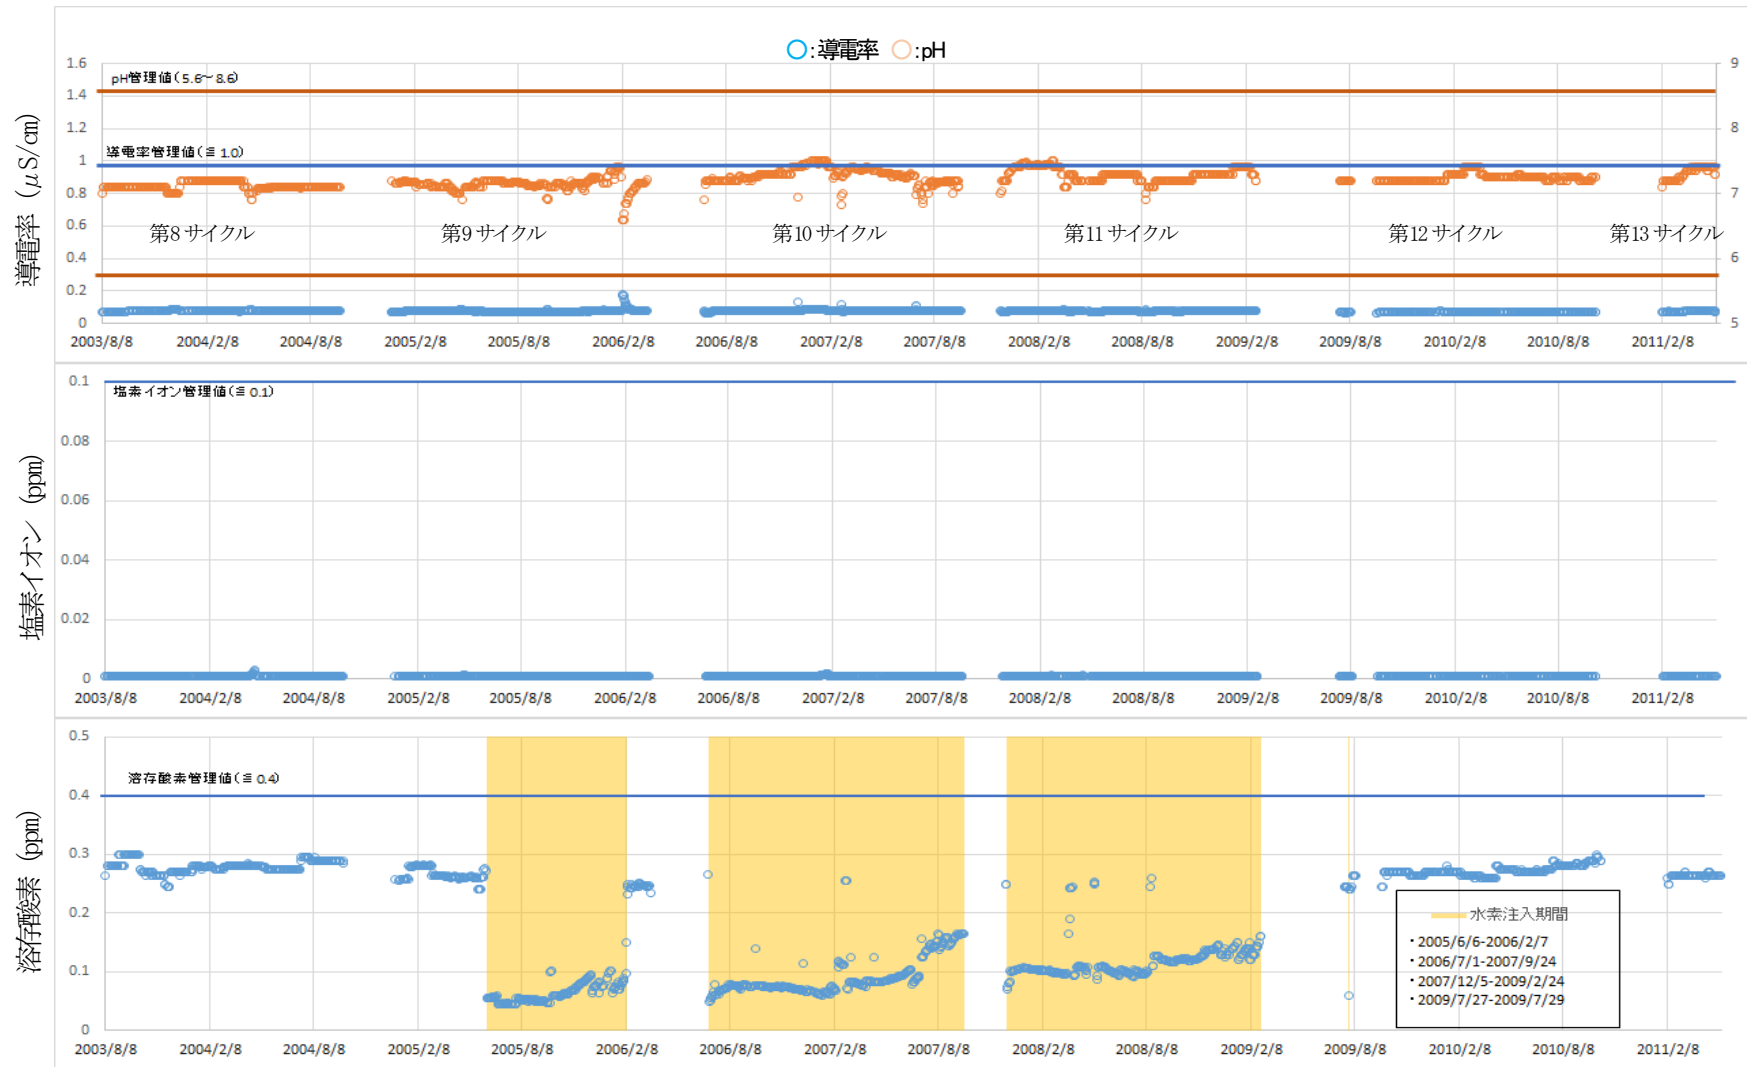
○:導電率 ○:pH

pH管理値(5.6~8.6)

導電率管理値(≦1.0)

導電率 (μS/cm)

1.6
1.4
1.2
1
0.8
0.6
0.4
0.2
0

9
8
7
6
5

第8サイクル 第9サイクル 第10サイクル 第11サイクル 第12サイクル 第13サイクル

2003/8/8 2004/2/8 2004/8/8 2005/2/8 2005/8/8 2006/2/8 2006/8/8 2007/2/8 2007/8/8 2008/2/8 2008/8/8 2009/2/8 2009/8/8 2010/2/8 2010/8/8 2011/2/8

塩素イオン管理値(≦0.1)

塩素イオン (ppm)

0.1
0.08
0.06
0.04
0.02
0

2003/8/8 2004/2/8 2004/8/8 2005/2/8 2005/8/8 2006/2/8 2006/8/8 2007/2/8 2007/8/8 2008/2/8 2008/8/8 2009/2/8 2009/8/8 2010/2/8 2010/8/8 2011/2/8

溶存酸素管理値(≦0.4)

溶存酸素 (ppm)

0.5
0.4
0.3
0.2
0.1
0

水素注入期間
・2005/6/6-2006/2/7
・2006/7/1-2007/9/24
・2007/12/5-2009/2/24
・2009/7/27-2009/7/29

2003/8/8 2004/2/8 2004/8/8 2005/2/8 2005/8/8 2006/2/8 2006/8/8 2007/2/8 2007/8/8 2008/2/8 2008/8/8 2009/2/8 2009/8/8 2010/2/8 2010/8/8 2011/2/8